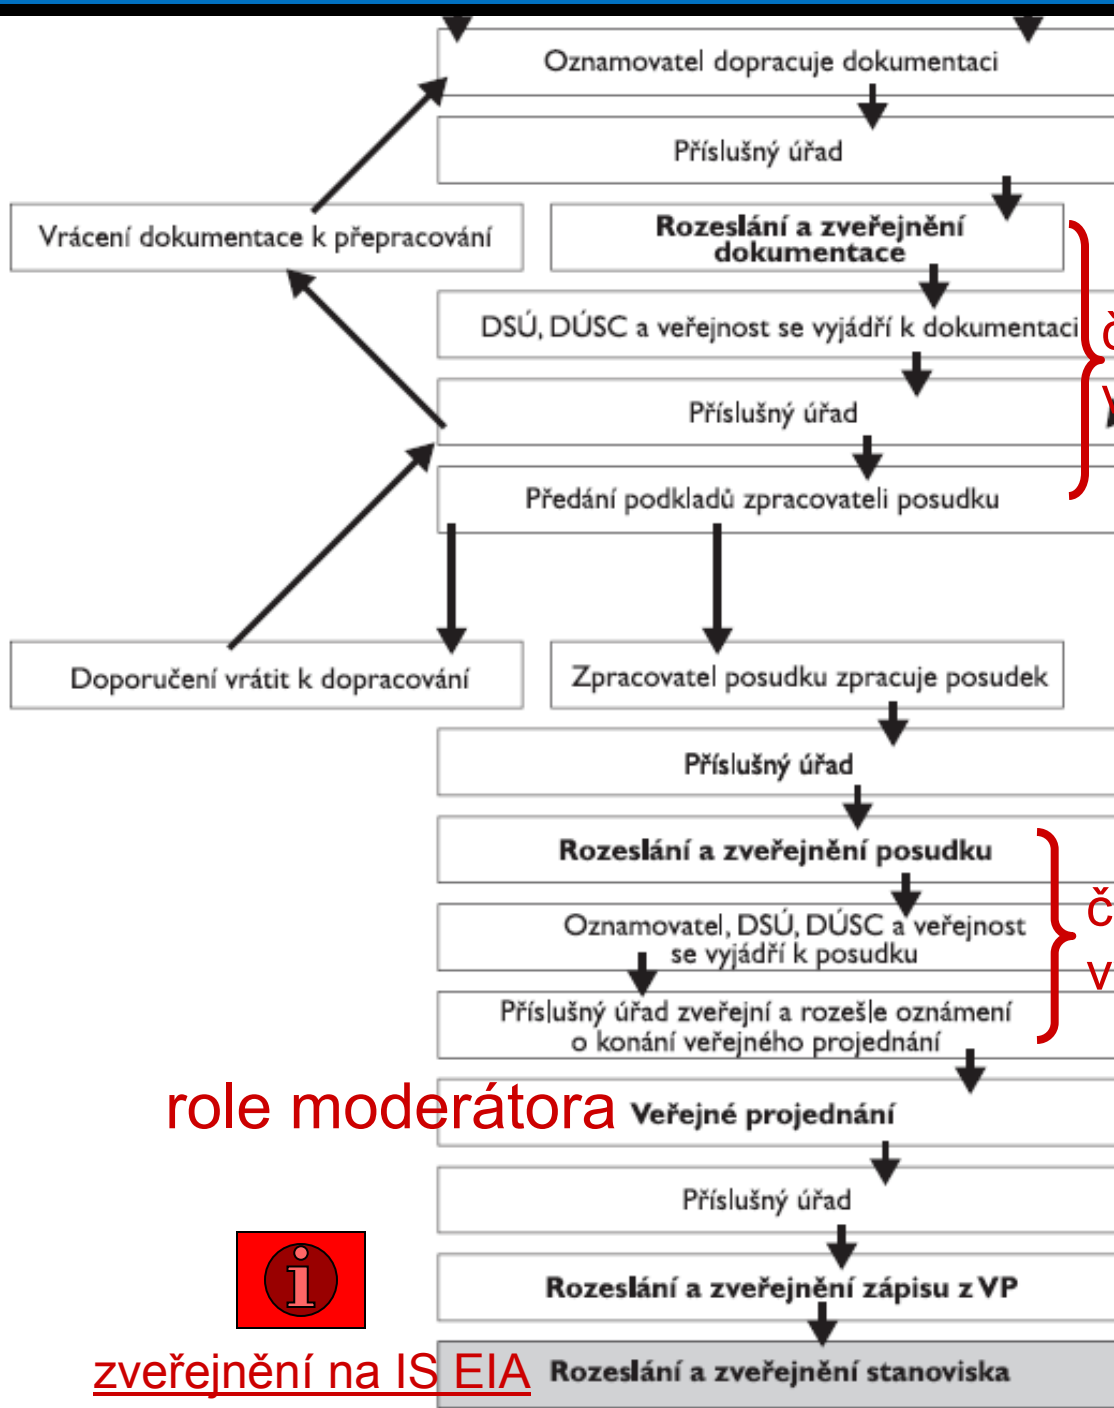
Oznamovatel dopracuje dokumentaci

Příslušný úřad

Vrácení dokumentace k přepracování

Rozeslání a zveřejnění dokumentace

DSÚ, DÚSC a veřejnost se vyjádří k dokumentaci

č

v

Příslušný úřad

Předání podkladů zpracovateli posudku

Doporučení vrátit k dopracování

Zpracovatel posudku zpracuje posudek

Příslušný úřad

Rozeslání a zveřejnění posudku

Oznamovatel, DSÚ, DÚSC a veřejnost se vyjádří k posudku

č

v

Příslušný úřad zveřejní a rozešle oznámení o konání veřejného projednání

role moderátora

Veřejné projednání

Příslušný úřad

Rozeslání a zveřejnění zápisu z VP

zveřejnění na IS EIA

Rozeslání a zveřejnění stanoviska